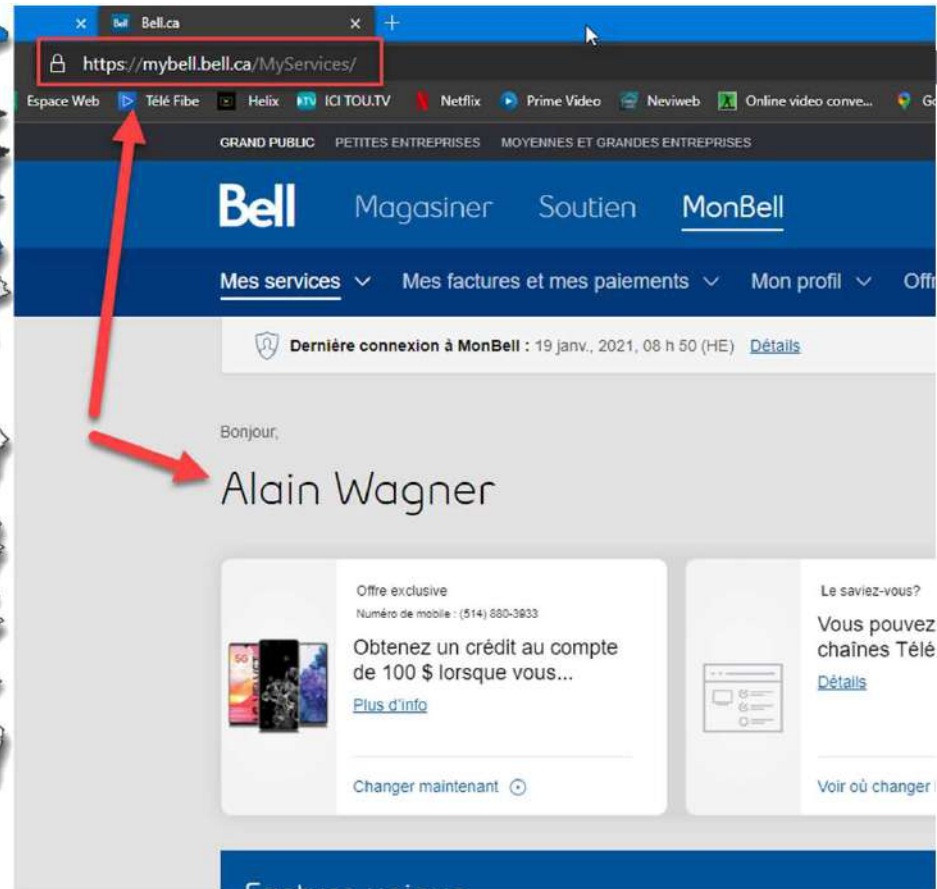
Bell.ca

https://mybell.bell.ca/MyServices/

Espace Web Télé Fibe Helix ICI TOU.TV Netflix Prime Video Neviweb Online video conve... G

GRAND PUBLIC PETITES ENTREPRISES MOYENNES ET GRANDES ENTREPRISES

Bell Magasiner Soutien MonBell

Mes services Mes factures et mes paiements Mon profil Offr

Dernière connexion à MonBell : 19 janv., 2021, 08 h 50 (HE) Détails

Bonjour,

Alain Wagner

Offre exclusive
Numéro de mobile : (514) 880-3933
Obtenez un crédit au compte de 100 $ lorsque vous...
Plus d'info

Changer maintenant

Le saviez-vous?
Vous pouvez
chaînes Télé
Détails

Voir où changer

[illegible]